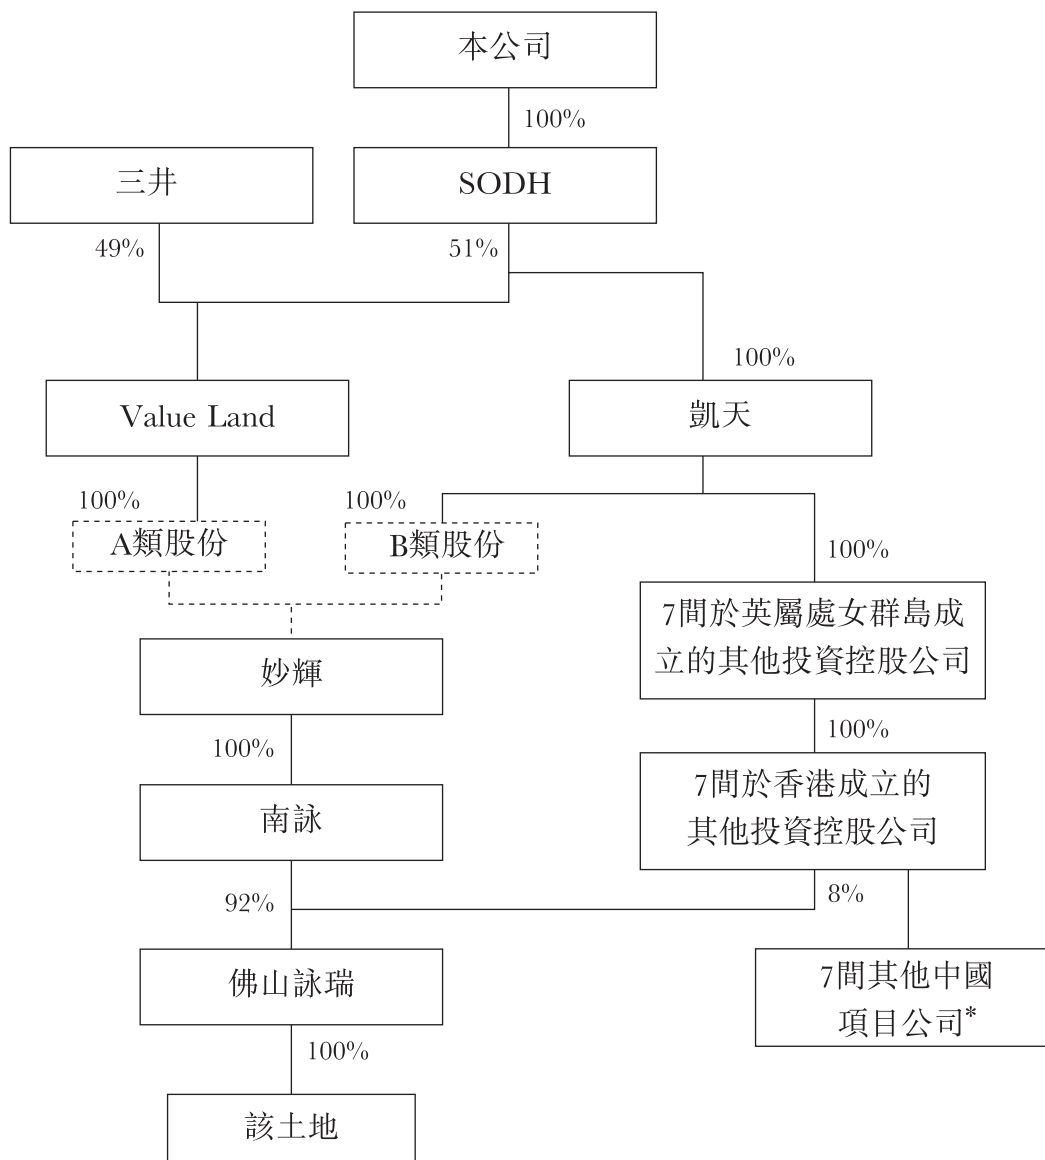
本公司

100%

三井

SODH

49%

51%

100%

Value Land

凱天

100%

100%

A類股份

B類股份

100%

7間於英屬處女群島成立的其他投資控股公司

妙輝

100%

100%

7間於香港成立的其他投資控股公司

南詠

92%

8%

佛山詠瑞

7間其他中國項目公司*

100%

該土地